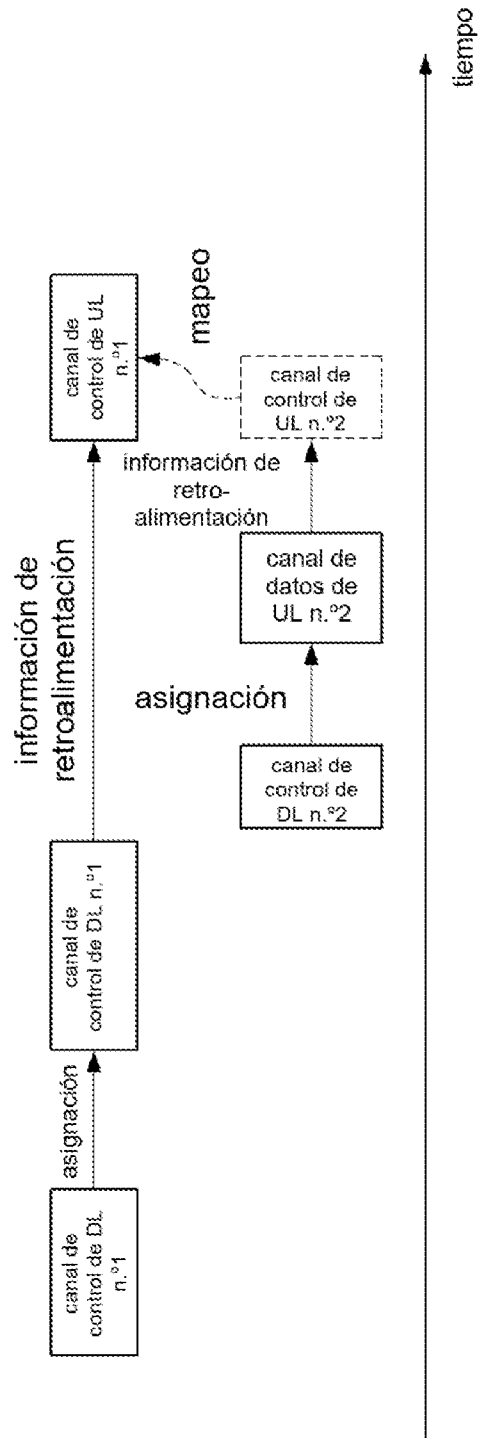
canal de control de DL n.º1

asignación

canal de control de DL n.º1

información de retroalimentación

canal de control de UL n.º1

mapeo

canal de control de DL n.º2

asignación

canal de datos de UL n.º2

información de retro-alimentación

canal de control de UL n.º2

tiempo